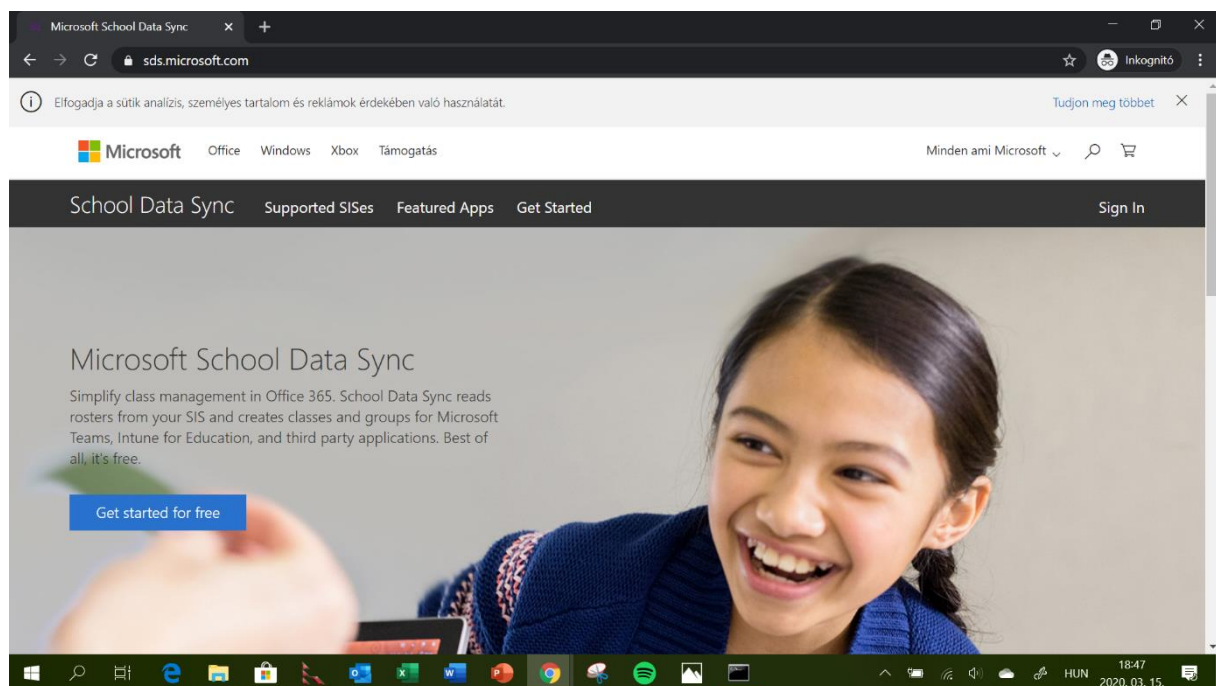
Microsoft School Data Sync ×
sds.microsoft.com
Inkognitó

Elfogadja a sütik analízis, személyes tartalom és reklámok érdekében való használatát.
Tudjon meg többet ×

Microsoft Office Windows Xbox Támogatás
Minden ami Microsoft

School Data Sync Supported SISes Featured Apps Get Started
Sign In

Microsoft School Data Sync

Simplify class management in Office 365. School Data Sync reads rosters from your SIS and creates classes and groups for Microsoft Teams, Intune for Education, and third party applications. Best of all, it's free.

Get started for free

HUN 18:47 2020. 03. 15.